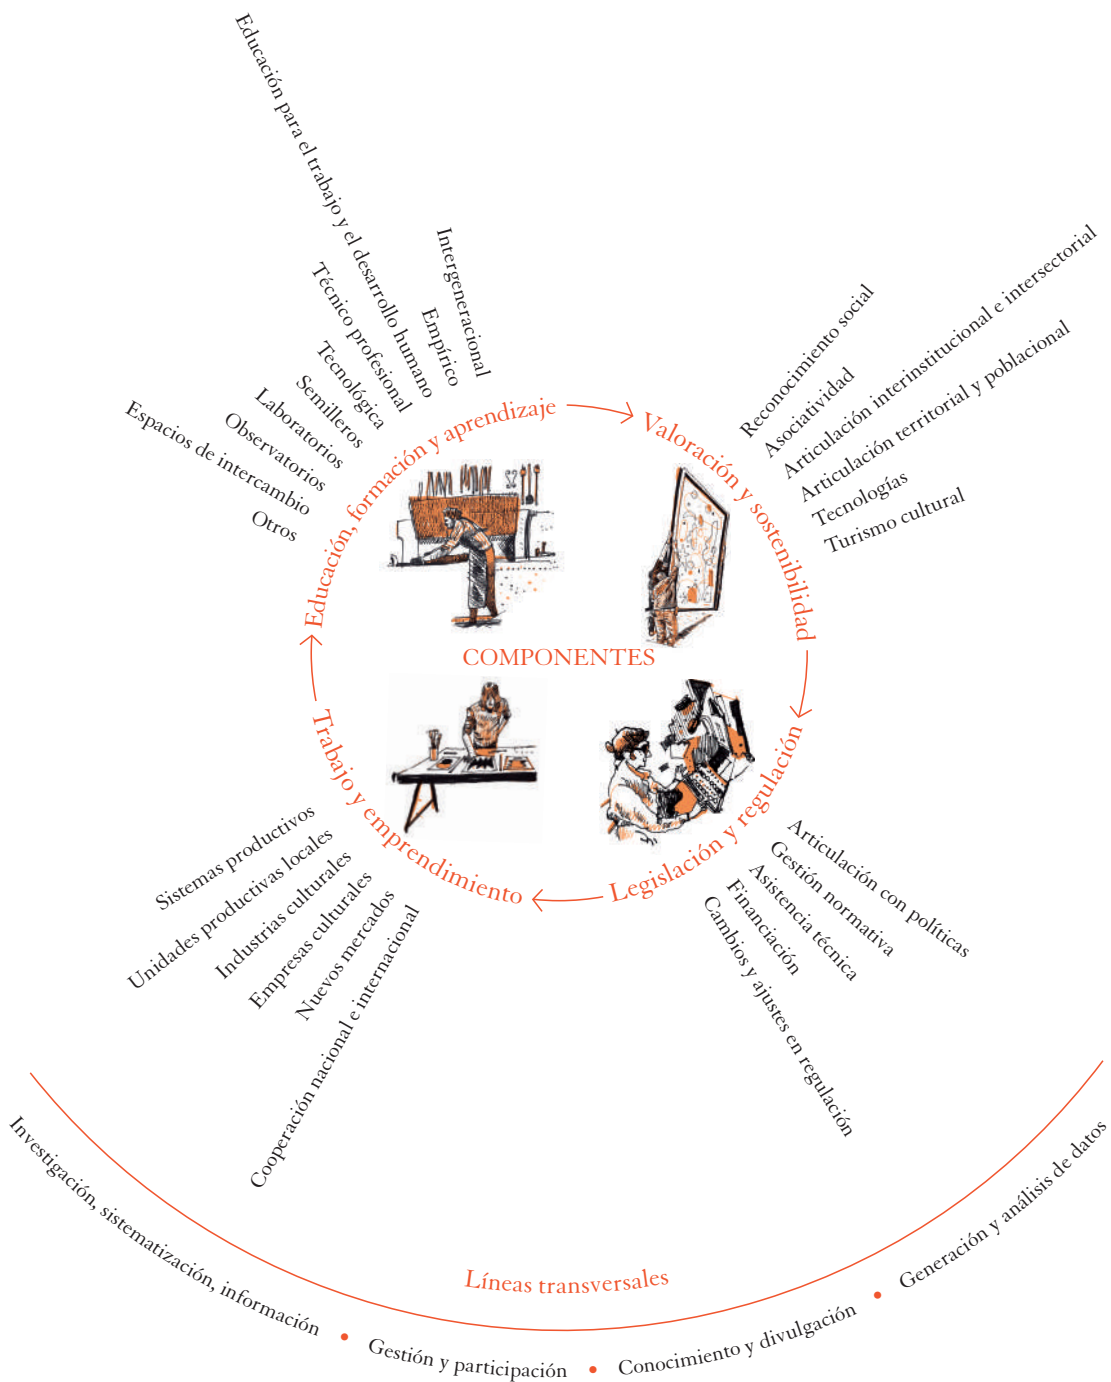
Educación para el trabajo y el desarrollo humano
Intergeneracional
Empírico
Técnico profesional
Tecnológica
Semilleros
Laboratorios
Observatorios
Espacios de intercambio
Otros

Reconocimiento social
Asociatividad
Articulación interinstitucional e intersectorial
Articulación territorial y poblacional
Tecnologías
Turismo cultural

Educación, formación y aprendizaje
Valoración y sostenibilidad
COMPONENTES
Trabajo y emprendimiento
Legislación y regulación

Sistemas productivos
Unidades productivas locales
Industrias culturales
Empresas culturales
Nuevos mercados
Cooperación nacional e internacional

Articulación con políticas
Gestión normativa
Asistencia técnica
Financiación
Cambios y ajustes en regulación

Líneas transversales
Investigación, sistematización, información • Gestión y participación • Conocimiento y divulgación • Generación y análisis de datos